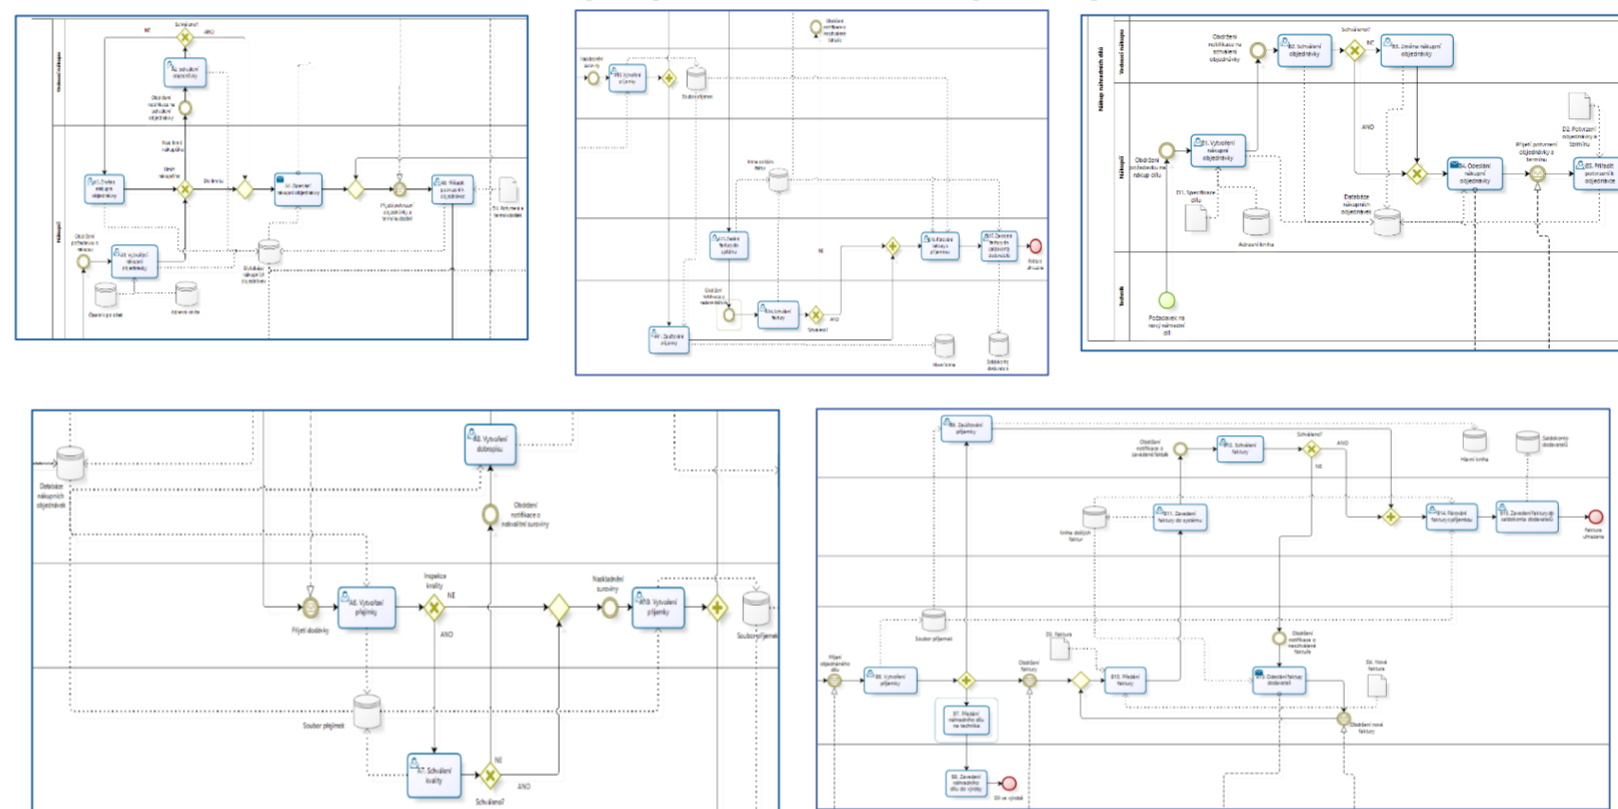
Schváleno?
NE
ANO
A2. Schválení objednávky
Vedoucí nákupu
Obdržení notifikace ke schválení objednávky
Nad limit nákupu
Pod limit
Do limitu
A3. Odeslání nákupní objednávky
Přijetí potvrzení objednávky
D1. Potvrzení termínu dodání
Nákupčí
Obdržení požadavku k nákupu
A1. Vytvoření nákupní objednávky
Databáze nákupních objednávek

Obdržení notifikace o nezaplacené faktuře
Vytvoření příjemky
Soubor příjemek
Kniha došlých faktur
NE
ANO
Schváleno?
Faktura uhrazena
Hlavní kniha
Saldokonto dodavatelů

Vedoucí nákupu
Nákup náhradních dílů
Obdržení notifikace na schválení objednávky
B2. Schválení objednávky
Schváleno?
NE
B3. Změna nákupní objednávky
ANO
Nákupčí
Obdržení požadavku na nákup dílu
B1. Vytvoření nákupní objednávky
D1. Specifikace dílu
Adresní kniha
Databáze nákupních objednávek
B4. Odeslání nákupní objednávky
Přijetí potvrzení objednávky a termínu
D2. Potvrzení objednávky a termínu
B5. Přijetí potvrzení objednávky
Technik
Požadavek na nový náhradní díl

Databáze nákupních objednávek
A8. Vytvoření dobropisu
Obdržení notifikace o nakvalitní suroviny
Inspekce kvality
NE
ANO
Přijetí dodávky
A6. Vytvoření příjemky
Nakvalitní suroviny
A10. Vytvoření příjemky
Soubor příjemek
Soubor příjemek
A7. Schválení kvality
NE
ANO
Schváleno?

B6. Zaúčtování příjemky
Obdržení notifikace o zavedení faktury
B12. Schválení faktury
Schváleno?
ANO
NE
Hlavní kniha
Saldokonto dodavatelů
Kniha došlých faktur
B11. Zavedení faktury do systému
B14. Párování faktury s příjemkou
B15. Zavedení faktury do saldokonta dodavatelů
Faktura uhrazena
Soubor příjemek
D3. Faktura
Obdržení faktury
Přijetí náhradního dílu
B8. Vytvoření příjemky
B10. Předání faktury
Obdržení notifikace o nesouhlasné faktuře
B13. Odeslání faktury dodavateli
D4. Nová faktura
Obdržení nové faktury
B7. Předání náhradního dílu na technika
B9. Zavedení náhradního dílu do výroby
Díl ve výrobě